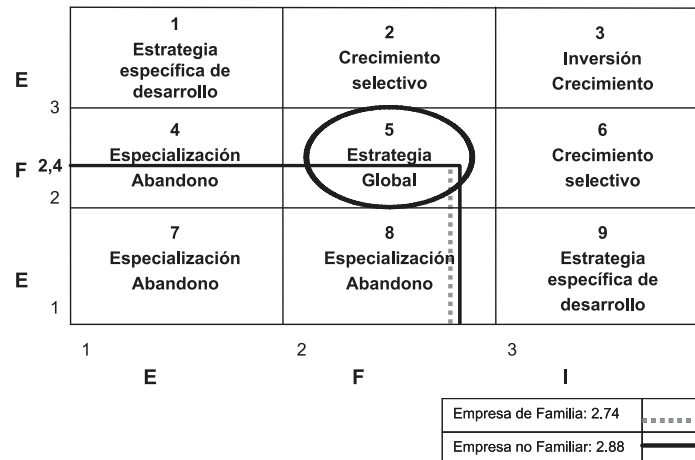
| | 1 Estrategia específica de desarrollo | 2 Crecimiento selectivo | 3 Inversión Crecimiento |
|---|---|---|---|
| E 3 | | | |
| F 2,4 2 | 4 Especialización Abandono | 5 Estrategia Global | 6 Crecimiento selectivo |
| E 1 | 7 Especialización Abandono | 8 Especialización Abandono | 9 Estrategia específica de desarrollo |

1 E
2 F
3 I

| Empresa de Familia: 2.74 | |
|---|---|
| Empresa no Familiar: 2.88 | |